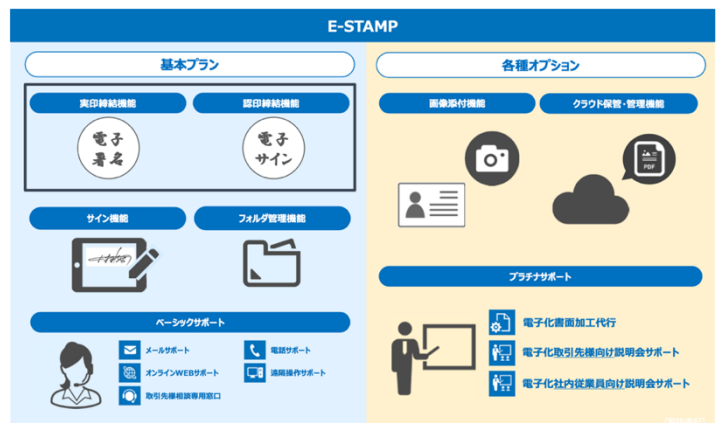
E-STAMP

基本プラン

実印締結機能

電子署名

認印締結機能

電子サイン

サイン機能

フォルダ管理機能

ベーシックサポート

メールサポート

電話サポート

オンラインWEBサポート

遠隔操作サポート

取引先様相談専用窓口

各種オプション

画像添付機能

クラウド保管・管理機能

PDF

プラチナサポート

電子化書面加工代行

電子化取引先様向け説明会サポート

電子化社内従業員向け説明会サポート